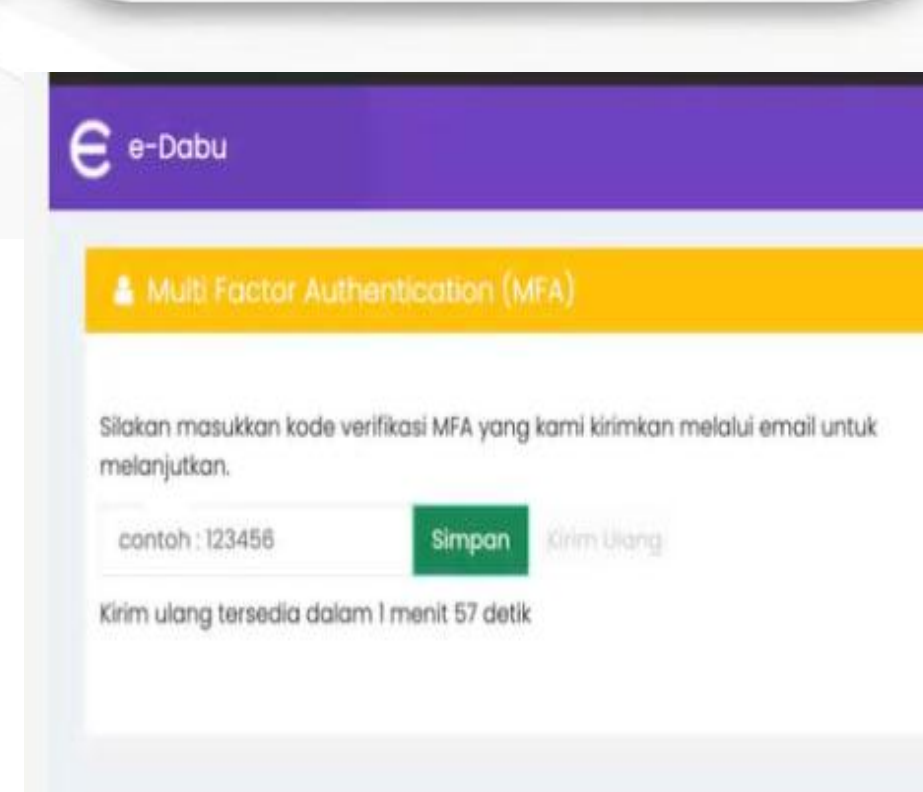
e-Dabu

Multi Factor Authentication (MFA)

Silakan masukkan kode verifikasi MFA yang kami kirimkan melalui email untuk melanjutkan.

contoh : 123456

Simpan

Kirim Ulang

Kirim ulang tersedia dalam 1 menit 57 detik